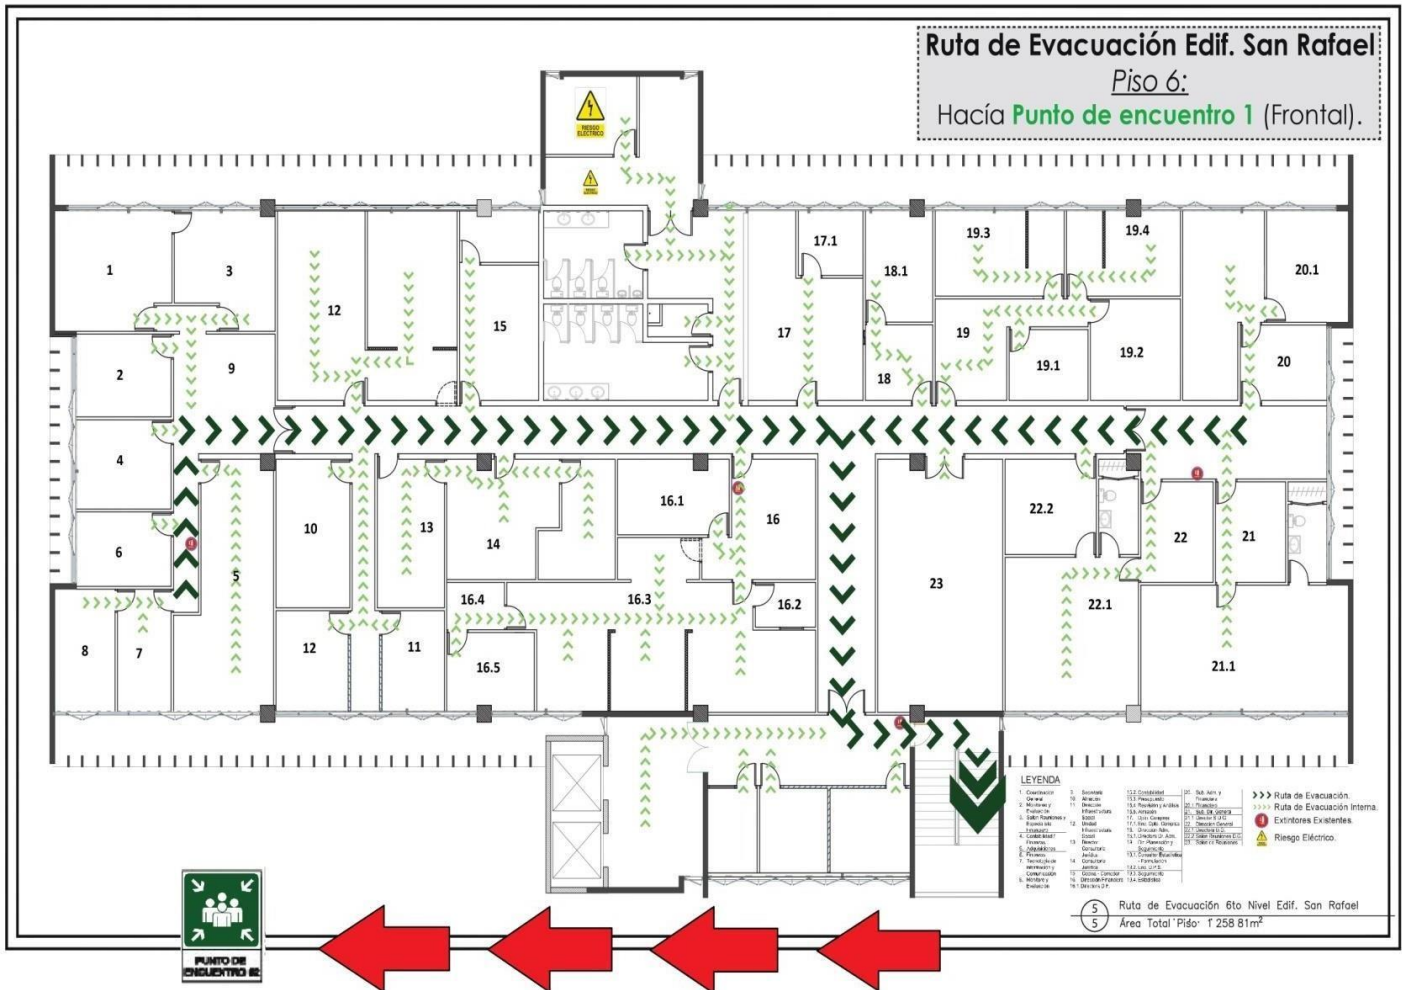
Ruta de Evacuación Edif. San Rafael
Piso 6:
Hacía Punto de encuentro 1 (Frontal).

RIESGO ELECTRICO

1
3
2
9
4
6
5
8
7
12
10
12
13
11
15
14
16.1
16
16.4
16.3
16.2
16.5
17
17.1
18.1
18
19.3
19.4
19
19.1
19.2
20.1
20
23
22.2
22
21
22.1
21.1

LEYENDA
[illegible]

>>> Ruta de Evacuación.
>>> Ruta de Evacuación Interna.
Extintores Existentes.
Riesgo Eléctrico.

5/5 Ruta de Evacuación 6to Nivel Edif. San Rafael
Área Total Piso: 1 258 81m²

PUNTO DE ENCUENTRO 02